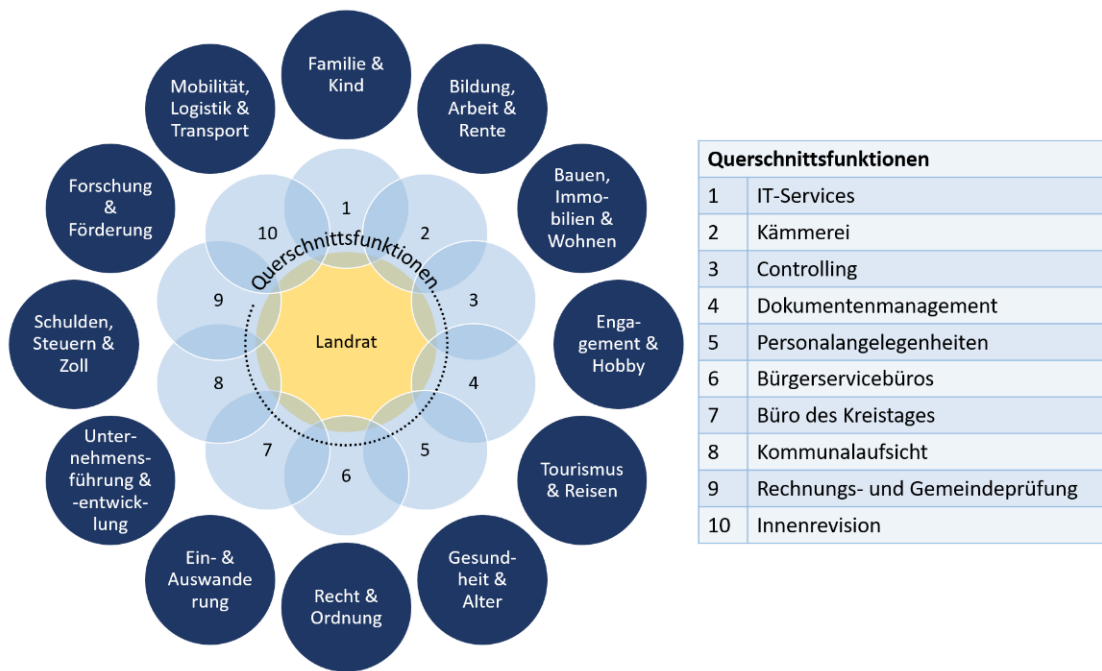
Familie & Kind

Bildung, Arbeit & Rente

Bauen, Immobilien & Wohnen

Engagement & Hobby

Tourismus & Reisen

Gesundheit & Alter

Recht & Ordnung

Ein- & Auswanderung

Unternehmensführung & -entwicklung

Schulden, Steuern & Zoll

Forschung & Förderung

Mobilität, Logistik & Transport

1
2
3
4
5
6
7
8
9
10

Querschnittsfunktionen

Landrat

| Querschnittsfunktionen | |
|---|---|
| 1 | IT-Services |
| 2 | Kämmerei |
| 3 | Controlling |
| 4 | Dokumentenmanagement |
| 5 | Personalangelegenheiten |
| 6 | Bürgerservicebüros |
| 7 | Büro des Kreistages |
| 8 | Kommunalaufsicht |
| 9 | Rechnungs- und Gemeindeprüfung |
| 10 | Innenrevision |